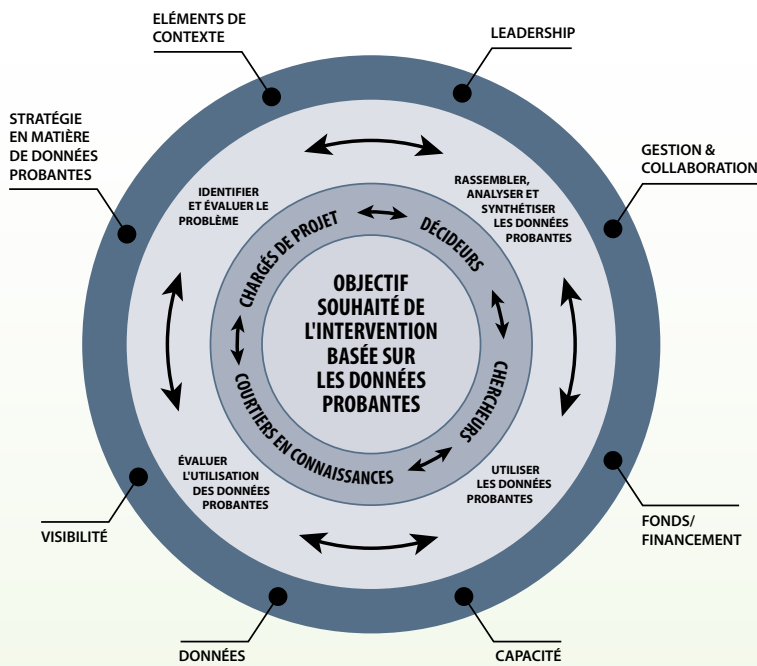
ELÉMENTS DE CONTEXTE

LEADERSHIP

STRATÉGIE EN MATIÈRE DE DONNÉES PROBANTES

GESTION & COLLABORATION

IDENTIFIER ET ÉVALUER LE PROBLÈME

RASSEMBLER, ANALYSER ET SYNTHÉTISER LES DONNÉES PROBANTES

CHARGÉS DE PROJET

DÉCIDEURS

OBJECTIF SOUHAITÉ DE L'INTERVENTION BASÉE SUR LES DONNÉES PROBANTES

COURTIERS EN CONNAISSANCES

CHERCHEURS

ÉVALUER L'UTILISATION DES DONNÉES PROBANTES

UTILISER LES DONNÉES PROBANTES

VISIBILITÉ

FONDS/ FINANCEMENT

DONNÉES

CAPACITÉ